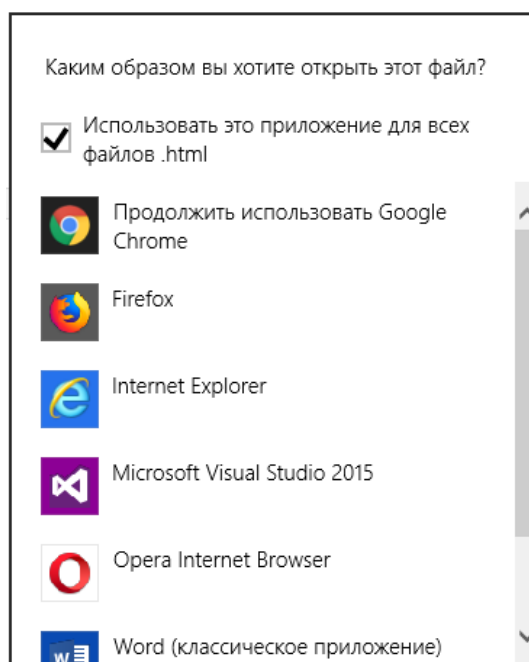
Каким образом вы хотите открыть этот файл?

Использовать это приложение для всех файлов .html

Продолжить использовать Google Chrome

Firefox

Internet Explorer

Microsoft Visual Studio 2015

Opera Internet Browser

Word (классическое приложение)